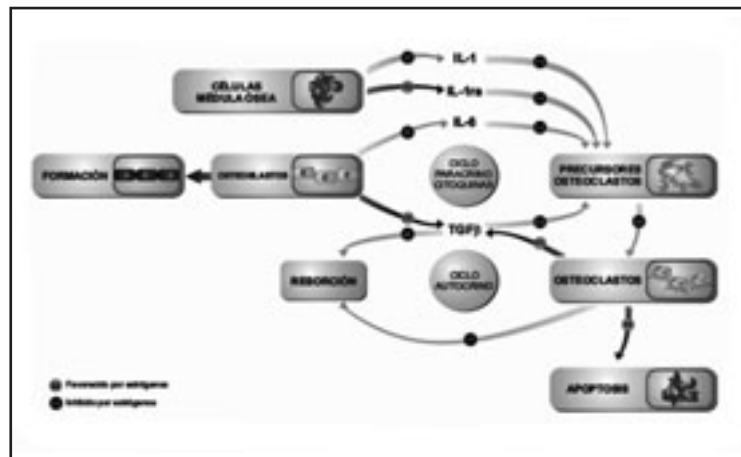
IL-1

CÉLULAS MÉDULA ÓSEA

IL-1ra

IL-6

FORMACIÓN

OSTEOBLASTOS

CICLO PARACRINO CITOQUINAS

PRECURSORES OSTEOCLASTOS

TGFβ

RESORCIÓN

CICLO AUTOCRINO

OSTEOCLASTOS

APOPTOSIS

Favorecido por estrógenos

Inhibido por estrógenos